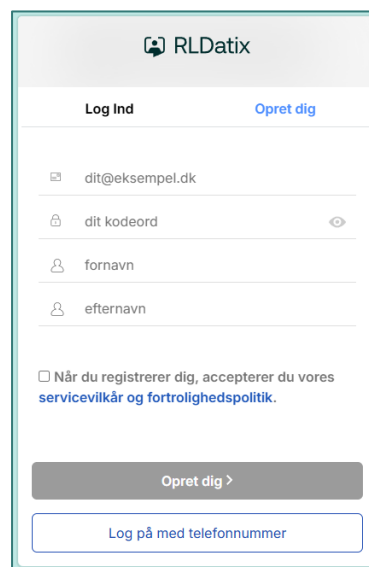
RLDatix

Log Ind

Opret dig

dit@eksempel.dk

dit kodeord

fornavn

efternavn

Når du registrerer dig, accepterer du vores servicevilkår og fortrolighedspolitik.

Opret dig >

Log på med telefonnummer